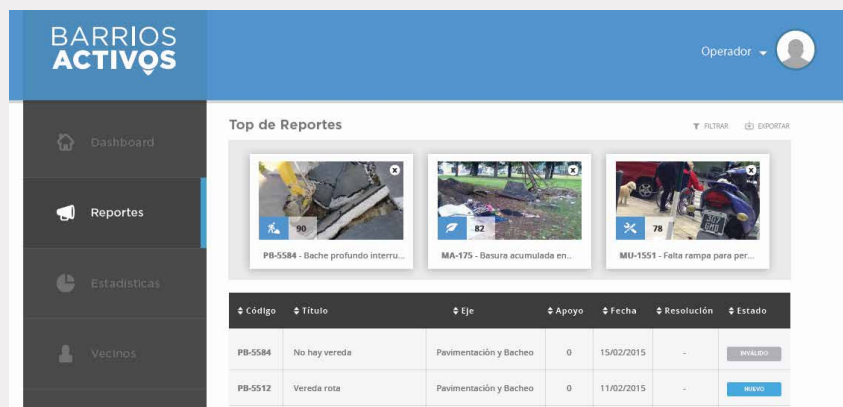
BARRIOS ACTIVOS

Operador

Dashboard

Reportes

Estadísticas

Vecinos

Top de Reportes

FILTRAR

EXPORTAR

90

PB-5584 - Bache profundo interru...

82

MA-175 - Basura acumulada en...

78

MU-1551 - Falta rampa para per...

| Código | Título | Eje | Apoyo | Fecha | Resolución | Estado |
|---|---|---|---|---|---|---|
| PB-5584 | No hay vereda | Pavimentación y Bacheo | 0 | 15/02/2015 | - | INVÁLIDO |
| PB-5512 | Vereda rota | Pavimentación y Bacheo | 0 | 11/02/2015 | - | NUEVO |